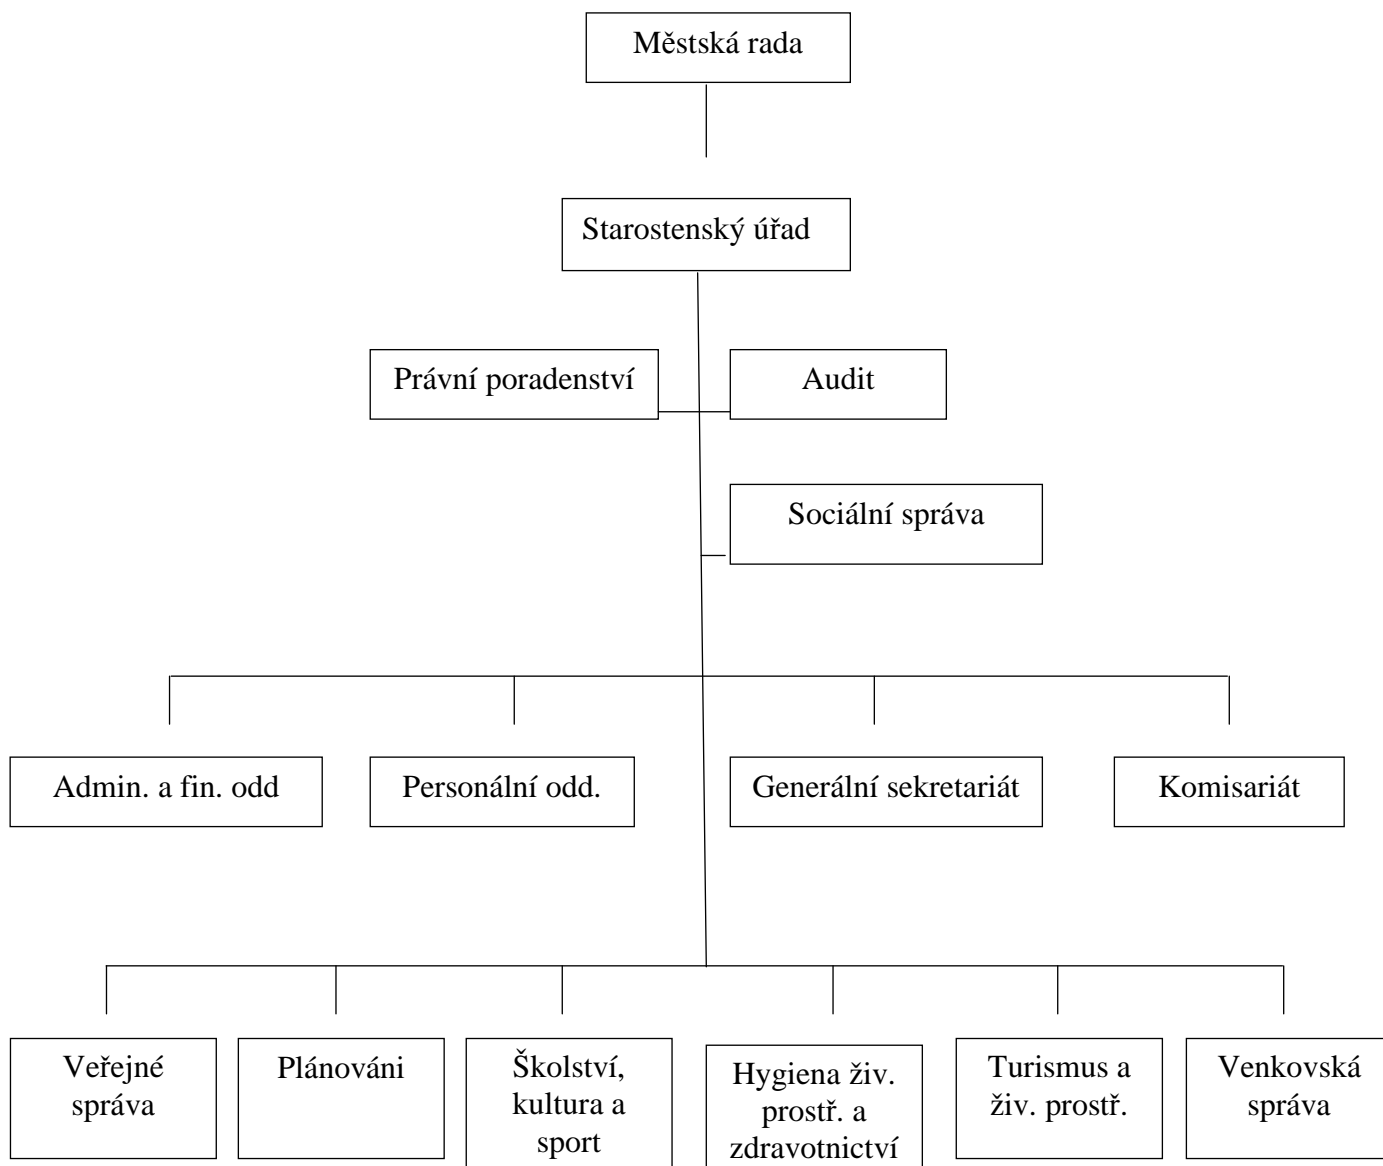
Městská rada

Starostenský úřad

Právní poradenství

Audit

Sociální správa

Admin. a fin. odd

Personální odd.

Generální sekretariát

Komisariát

Veřejné správa

Plánováni

Školství, kultura a sport

Hygiena živ. prostř. a zdravotnictví

Turismus a živ. prostř.

Venkovská správa